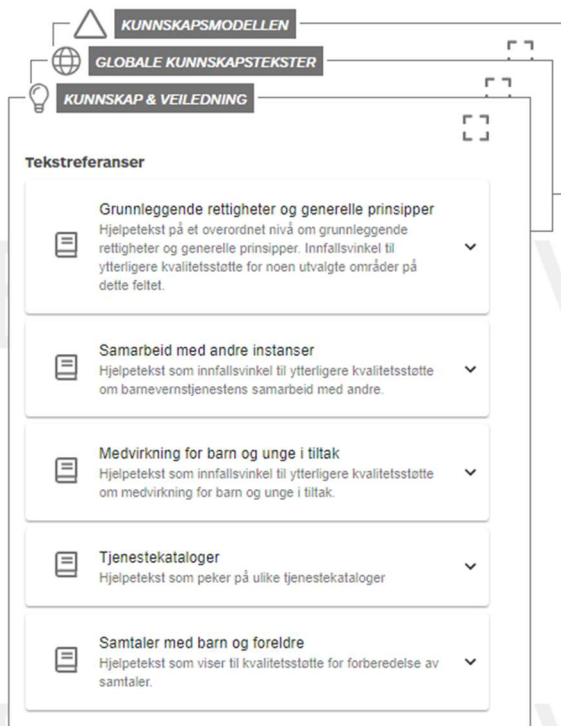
KUNNSKAPSMODELLEN

GLOBALE KUNNSKAPSTEKSTER

KUNNSKAP & VEILEDNING

Tekstreferanser

Grunnleggende rettigheter og generelle prinsipper
Hjelpetekst på et overordnet nivå om grunnleggende rettigheter og generelle prinsipper. Innfallsvinkel til ytterligere kvalitetsstøtte for noen utvalgte områder på dette feltet.

Samarbeid med andre instanser
Hjelpetekst som innfallsvinkel til ytterligere kvalitetsstøtte om barnevernstjenestens samarbeid med andre.

Medvirkning for barn og unge i tiltak
Hjelpetekst som innfallsvinkel til ytterligere kvalitetsstøtte om medvirkning for barn og unge i tiltak.

Tjenestekataloger
Hjelpetekst som peker på ulike tjenestekataloger

Samtaler med barn og foreldre
Hjelpetekst som viser til kvalitetsstøtte for forberedelse av samtaler.